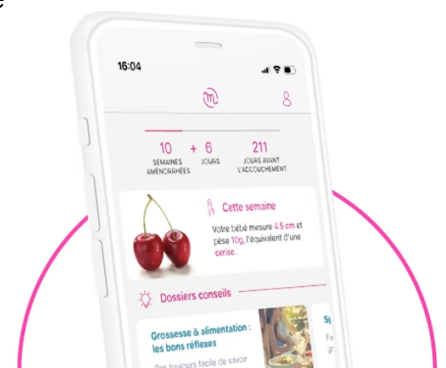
16:04

10 SEMAINES AMÉNORRHÉES + 6 JOURS 211 JOURS AVANT L'ACCOUCHEMENT

Cette semaine

Votre bébé mesure 4.5 cm et pèse 10g, l'équivalent d'une cerise.

Dossiers conseils

Grossesse & alimentation : les bons réflexes

Pas toujours facile de savoir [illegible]